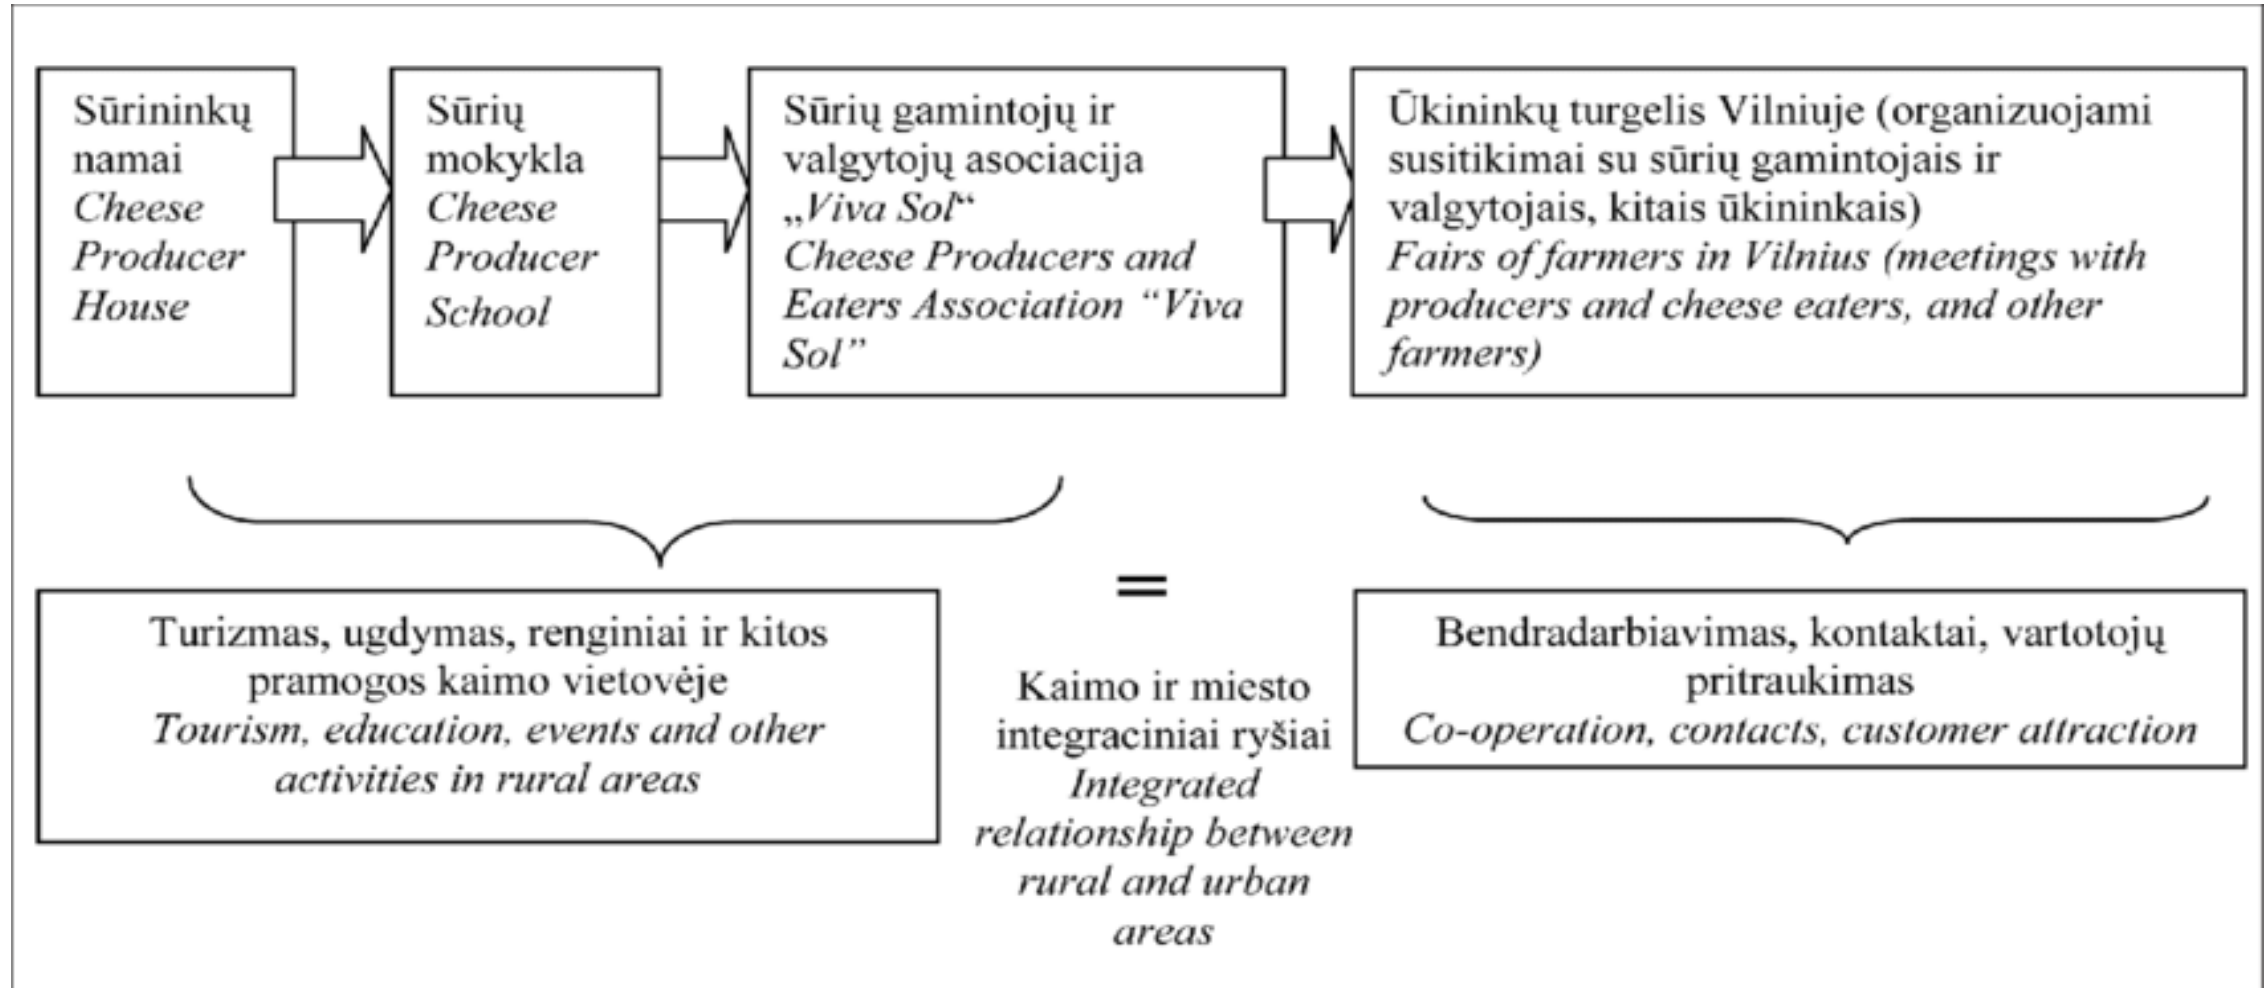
Sūrininkų namai
*Cheese Producer House*

Sūrių mokykla
*Cheese Producer School*

Sūrių gamintojų ir valgytojų asociacija „*Viva Sol*“
*Cheese Producers and Eaters Association “Viva Sol”*

Ūkininkų turgelis Vilniuje (organizuojami susitikimai su sūrių gamintojais ir valgytojais, kitais ūkininkais)
*Fairs of farmers in Vilnius (meetings with producers and cheese eaters, and other farmers)*

Turizmas, ugdymas, renginiai ir kitos pramogos kaimo vietovėje
*Tourism, education, events and other activities in rural areas*

=

Kaimo ir miesto integraciniai ryšiai
*Integrated relationship between rural and urban areas*

Bendradarbiavimas, kontaktai, vartotojų pritraukimas
*Co-operation, contacts, customer attraction*